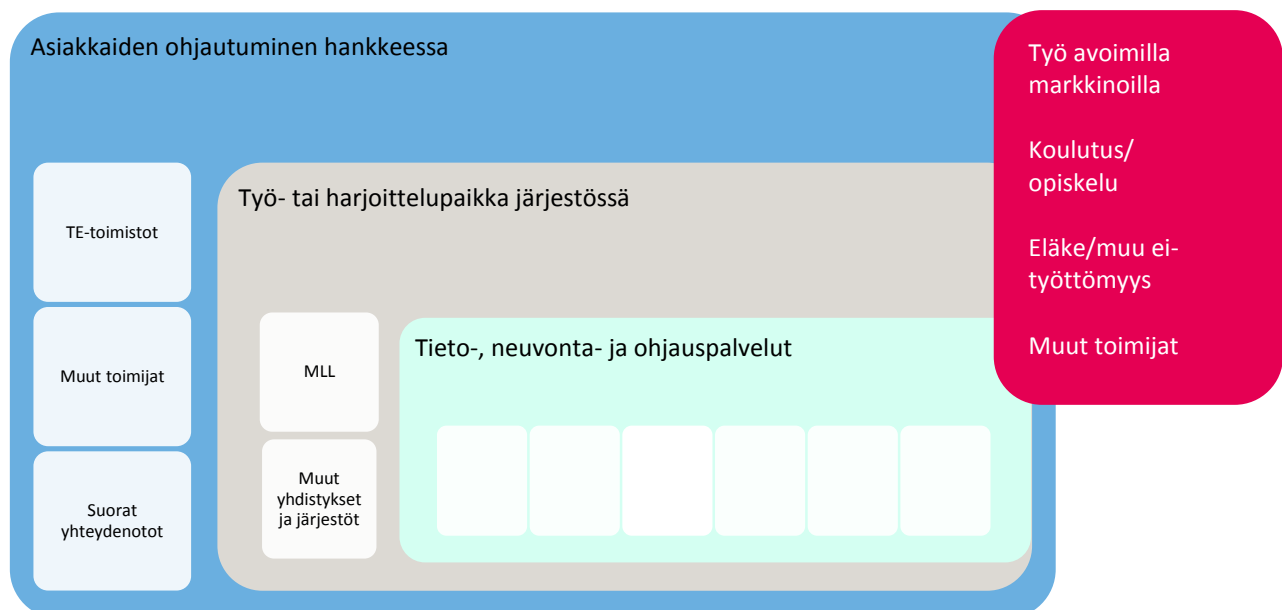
Asiakkaiden ohjautuminen hankkeessa

TE-toimistot

Muut toimijat

Suorat yhteydenotot

Työ- tai harjoittelupaikka järjestössä

MLL

Muut yhdistykset ja järjestöt

Tieto-, neuvonta- ja ohjauspalvelut

Työ avoimilla markkinoilla

Koulutus/ opiskelu

Eläke/muu eityöttömyys

Muut toimijat